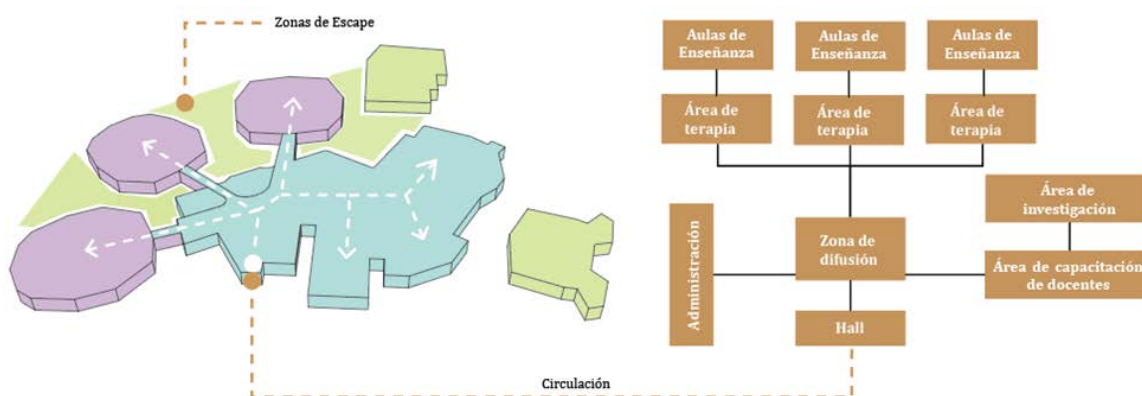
Zonas de Escape

Circulación

Aulas de Enseñanza

Aulas de Enseñanza

Aulas de Enseñanza

Área de terapia

Área de terapia

Área de terapia

Área de investigación

Administración

Zona de difusión

Área de capacitación de docentes

Hall